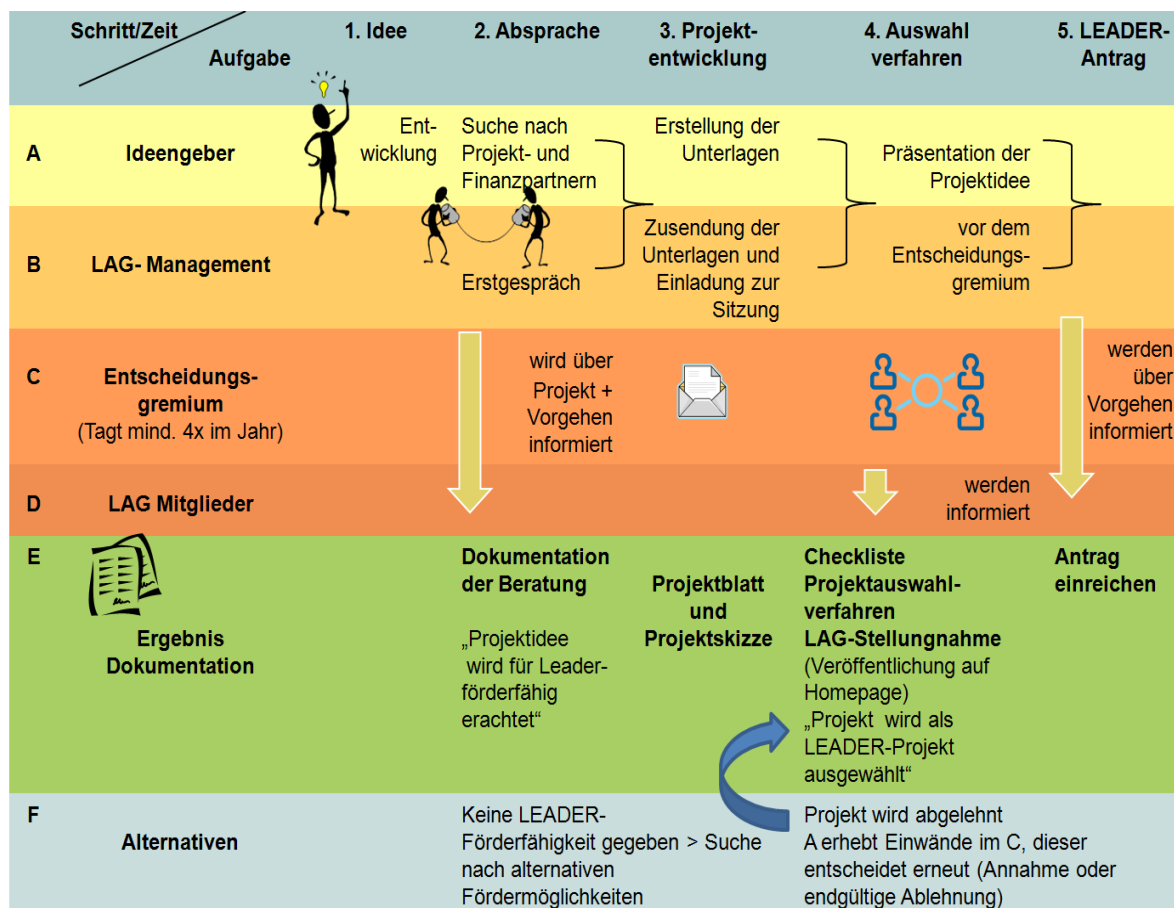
| Schritt/Zeit / Aufgabe | | 1. Idee | 2. Absprache | 3. Projektentwicklung | 4. Auswahl verfahren | 5. LEADER-Antrag |
|---|---|---|---|---|---|---|
| A | Ideengeber | Entwicklung | Suche nach Projekt- und Finanzpartnern | Erstellung der Unterlagen | Präsentation der Projektidee | |
| B | LAG- Management | | Erstgespräch | Zusendung der Unterlagen und Einladung zur Sitzung | vor dem Entscheidungsgremium | |
| C | Entscheidungsgremium (Tagt mind. 4x im Jahr) | | wird über Projekt + Vorgehen informiert | | | werden über Vorgehen informiert |
| D | LAG Mitglieder | | | | werden informiert | |
| E | Ergebnis Dokumentation | | Dokumentation der Beratung „Projektidee wird für Leader-förderfähig erachtet“ | Projektblatt und Projektskizze | Checkliste Projektauswahlverfahren LAG-Stellungnahme (Veröffentlichung auf Homepage) „Projekt wird als LEADER-Projekt ausgewählt“ | Antrag einreichen |
| F | Alternativen | | Keine LEADER-Förderfähigkeit gegeben > Suche nach alternativen Fördermöglichkeiten | | Projekt wird abgelehnt A erhebt Einwände im C, dieser entscheidet erneut (Annahme oder endgültige Ablehnung) | |